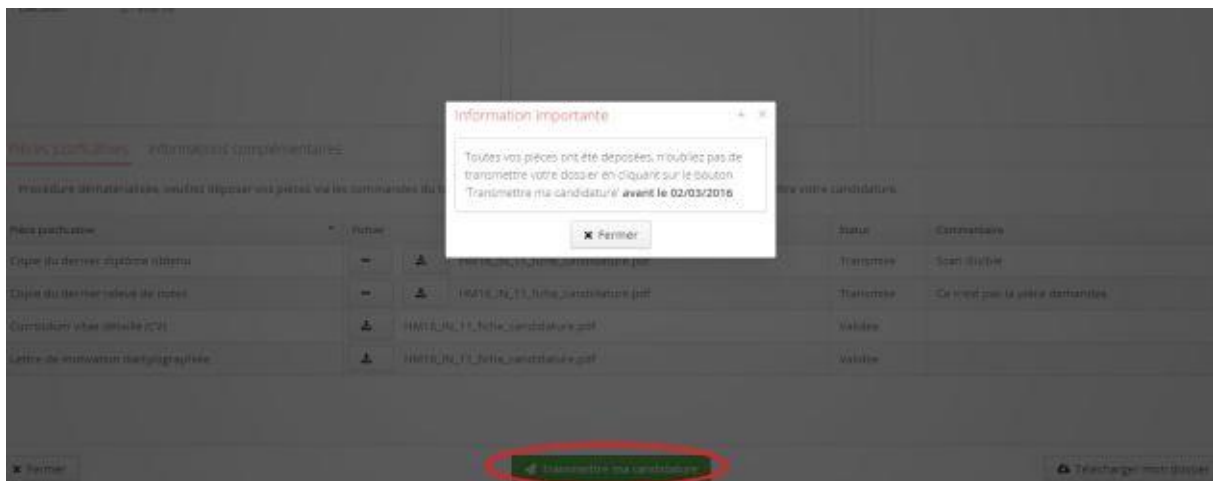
Information Importante

Toutes vos pièces ont été déposées, n'oubliez pas de transmettre votre dossier en cliquant sur le bouton 'Transmettre ma candidature' **avant le 02/03/2016**

× Fermer

Pièces justificatives   Informations complémentaires

Procédure dématérialisée, veuillez déposer vos pièces via les commandes du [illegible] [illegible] votre candidature.

| Pièce justificative | Fichier | | Statut | Commentaire |
|---|---|---|---|---|
| Copie du dernier diplôme obtenu | | HM16_IN_11_fiche_candidature.pdf | Transmise | Scan illisible |
| Copie du dernier relevé de notes | | HM16_IN_11_fiche_candidature.pdf | Transmise | Ce n'est pas la pièce demandée |
| Curriculum vitae détaillé (CV) | | HM16_IN_11_fiche_candidature.pdf | Validée | |
| Lettre de motivation dactylographiée | | HM16_IN_11_fiche_candidature.pdf | Validée | |

× Fermer   Transmettre ma candidature   Télécharger mon dossier